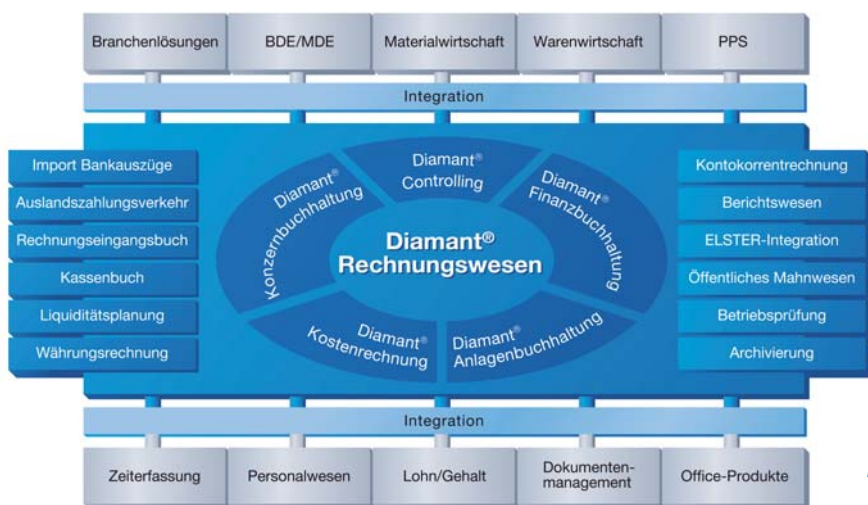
Branchenlösungen | BDE/MDE | Materialwirtschaft | Warenwirtschaft | PPS

Integration

Import Bankauszüge
Auslandszahlungsverkehr
Rechnungseingangsbuch
Kassenbuch
Liquiditätsplanung
Währungsrechnung

Diamant® Konzernbuchhaltung
Diamant® Controlling
Diamant® Finanzbuchhaltung
Diamant® Rechnungswesen
Diamant® Kostenrechnung
Diamant® Anlagenbuchhaltung

Kontokorrentrechnung
Berichtswesen
ELSTER-Integration
Öffentliches Mahnwesen
Betriebsprüfung
Archivierung

Integration

Zeiterfassung | Personalwesen | Lohn/Gehalt | Dokumentenmanagement | Office-Produkte